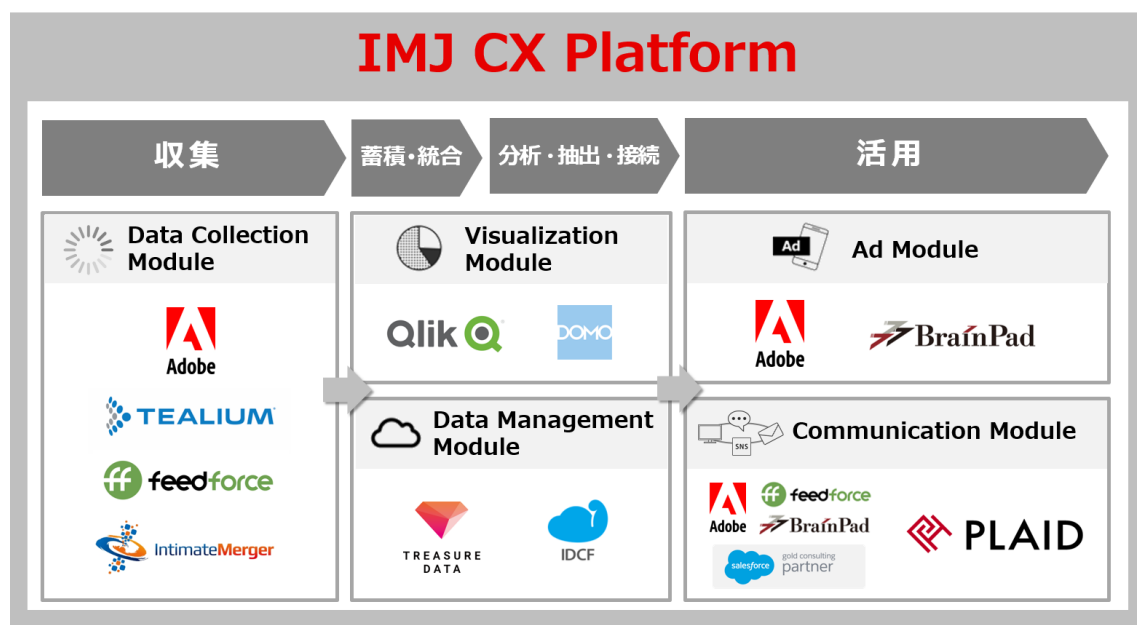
IMJ CX Platform

収集

蓄積・統合

分析・抽出・接続

活用

Data Collection Module

Adobe

TEALIUM

feedforce

IntimateMerger

Visualization Module

Qlik

DOMO

Data Management Module

TREASURE DATA

IDCF

Ad

Ad Module

Adobe

BrainPad

SNS

Communication Module

Adobe

feedforce

BrainPad

salesforce gold consulting partner

PLAID